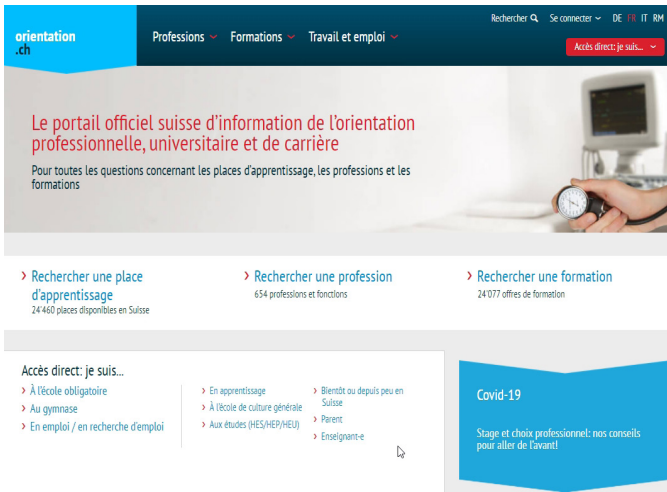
orientation
.ch

Professions ⌄ Formations ⌄ Travail et emploi ⌄

Rechercher Se connecter ⌄ DE FR IT RM

Accès direct: je suis... ⌄

Le portail officiel suisse d'information de l'orientation professionnelle, universitaire et de carrière

Pour toutes les questions concernant les places d'apprentissage, les professions et les formations

› Rechercher une place d'apprentissage
24'460 places disponibles en Suisse

› Rechercher une profession
654 professions et fonctions

› Rechercher une formation
24'077 offres de formation

Accès direct: je suis...

› À l'école obligatoire
› Au gymnase
› En emploi / en recherche d'emploi

› En apprentissage
› À l'école de culture générale
› Aux études (HES/HEP/HEU)

› Bientôt ou depuis peu en Suisse
› Parent
› Enseignant-e

Covid-19

Stage et choix professionnel: nos conseils pour aller de l'avant!